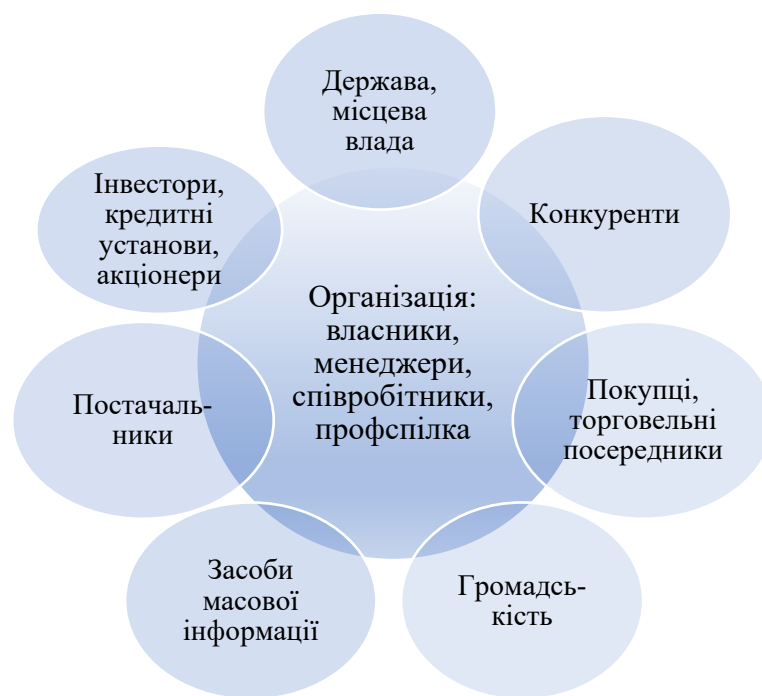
Держава, місцева влада

Конкуренти

Інвестори, кредитні установи, акціонери

Організація: власники, менеджери, співробітники, профспілка

Постачальники

Покупці, торговельні посередники

Засоби масової інформації

Громадськість